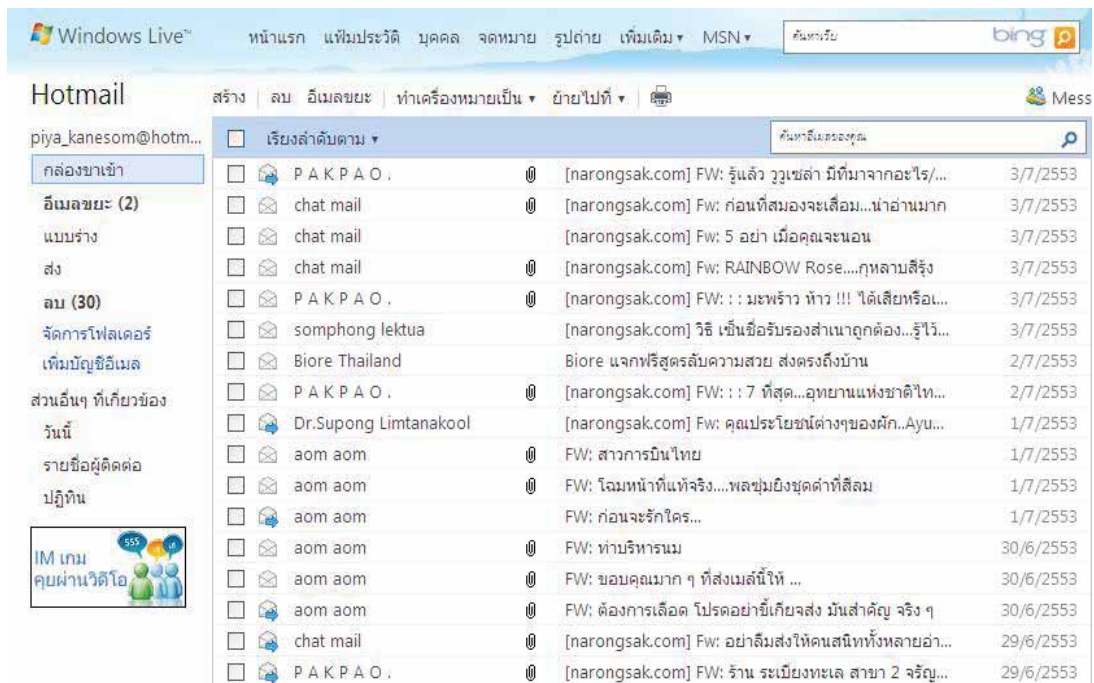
Windows Live™ หน้าแรก แฟ้มประวัติ บุคคล จดหมาย รูปถ่าย เพิ่มเติม ▾ MSN ▾ ค้นหาเว็บ bing

Hotmail สร้าง | ลบ อีเมลขยะ | ทำเครื่องหมายเป็น ▾ ย้ายไปที่ ▾ | Mess

piya_kanesom@hotm...
กล่องขาเข้า
อีเมลขยะ (2)
แบบร่าง
ส่ง
ลบ (30)
จัดการโฟลเดอร์
เพิ่มบัญชีอีเมล
ส่วนอื่นๆ ที่เกี่ยวข้อง
วันนี้
รายชื่อผู้ติดต่อ
ปฏิทิน

IM เกม คุยผ่านวิดีโอ

เรียงลำดับตาม ▾ ค้นหาอีเมลของคุณ

| | | |
|---|---|---|
| P A K P A O . | [narongsak.com] FW: รู้แล้ว วุ้วเชล่า มีที่มาจากอะไร/... | 3/7/2553 |
| chat mail | [narongsak.com] Fw: ก่อนที่สมองจะเสื่อม...น่าอ่านมาก | 3/7/2553 |
| chat mail | [narongsak.com] Fw: 5 อย่า เมื่อคุณจะนอน | 3/7/2553 |
| chat mail | [narongsak.com] Fw: RAINBOW Rose....กุหลาบสีรุ้ง | 3/7/2553 |
| P A K P A O . | [narongsak.com] FW: : : มะพร้าว ห้าว !!! ได้เสียหรือเ... | 3/7/2553 |
| somphong lektua | [narongsak.com] วิธี เซ็นชื่อรับรองสำเนาถูกต้อง...รู้ไว้... | 3/7/2553 |
| Biore Thailand | Biore แจกฟรีสูตรลับความสวย ส่งตรงถึงบ้าน | 2/7/2553 |
| P A K P A O . | [narongsak.com] FW: : : 7 ที่สุด...อุทยานแห่งชาติไท... | 2/7/2553 |
| Dr.Supong Limtanakool | [narongsak.com] Fw: คุณประโยชน์ต่างๆของผัก..Ayu... | 1/7/2553 |
| aom aom | FW: สาวการบินไทย | 1/7/2553 |
| aom aom | FW: โฉมหน้าที่แท้จริง....พลซุ่มยิงชุดดำที่สีลม | 1/7/2553 |
| aom aom | FW: ก่อนจะรักใคร... | 1/7/2553 |
| aom aom | FW: ท่าบริหารนม | 30/6/2553 |
| aom aom | FW: ขอบคุณมาก ๆ ที่ส่งเมล์นี้ให้ ... | 30/6/2553 |
| aom aom | FW: ต้องการเลือด โปรดอย่าขี้เกียจส่ง มันสำคัญ จริง ๆ | 30/6/2553 |
| chat mail | Fw: อย่าลืมส่งให้คนสนิททั้งหลายอ่า... | 29/6/2553 |
| P A K P A O . | [narongsak.com] FW: ร้าน ระเบียงทะเล สาขา 2 จรัญ... | 29/6/2553 |